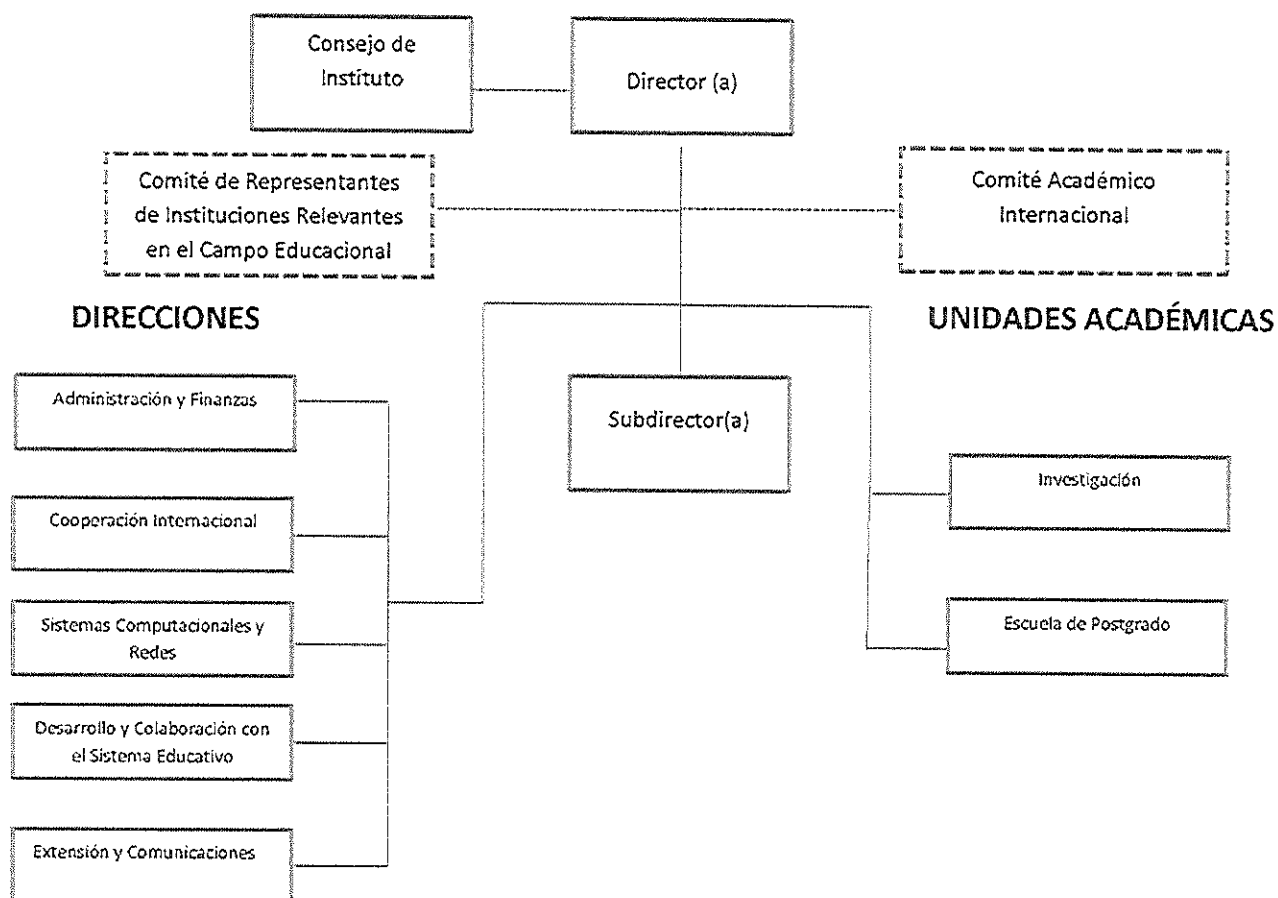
Consejo de Instituto

Director (a)

Comité de Representantes de Instituciones Relevantes en el Campo Educacional

Comité Académico Internacional

DIRECCIONES

UNIDADES ACADÉMICAS

Administración y Finanzas

Subdirector(a)

Investigación

Cooperación Internacional

Sistemas Computacionales y Redes

Escuela de Postgrado

Desarrollo y Colaboración con el Sistema Educativo

Extensión y Comunicaciones